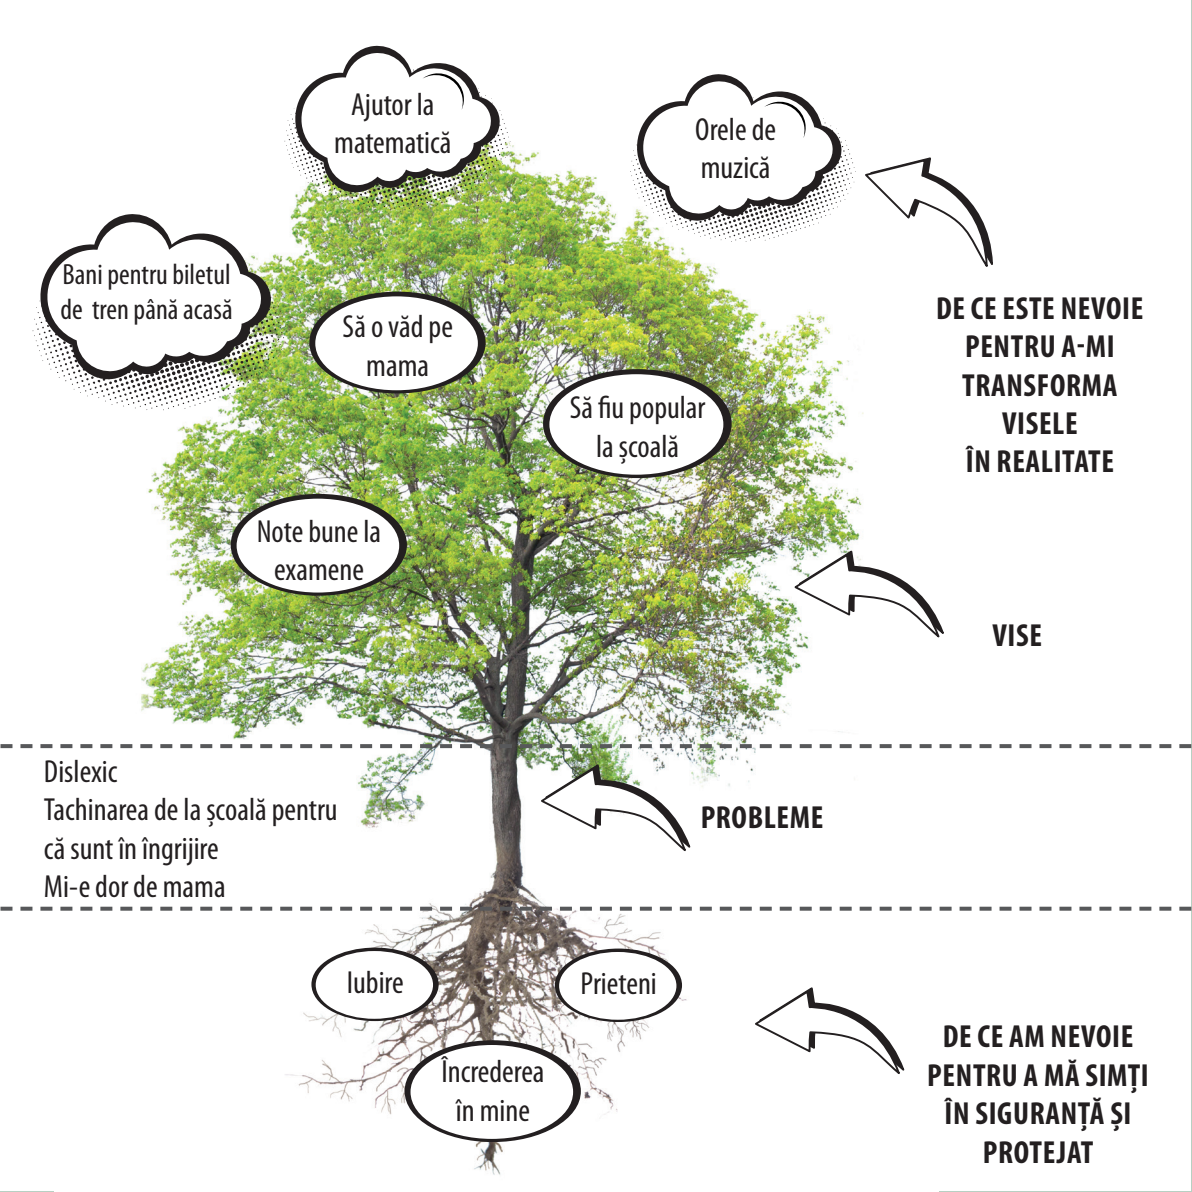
Ajutor la matematică

Orele de muzică

Bani pentru biletul de tren până acasă

Să o văd pe mama

Să fiu popular la școală

DE CE ESTE NEVOIE PENTRU A-MI TRANSFORMA VISELE ÎN REALITATE

Note bune la examene

VISE

Dislexic
Tachinarea de la școală pentru că sunt în îngrijire
Mi-e dor de mama

PROBLEME

Iubire

Prieteni

Încrederea în mine

DE CE AM NEVOIE PENTRU A MĂ SIMȚI ÎN SIGURANȚĂ ȘI PROTEJAT